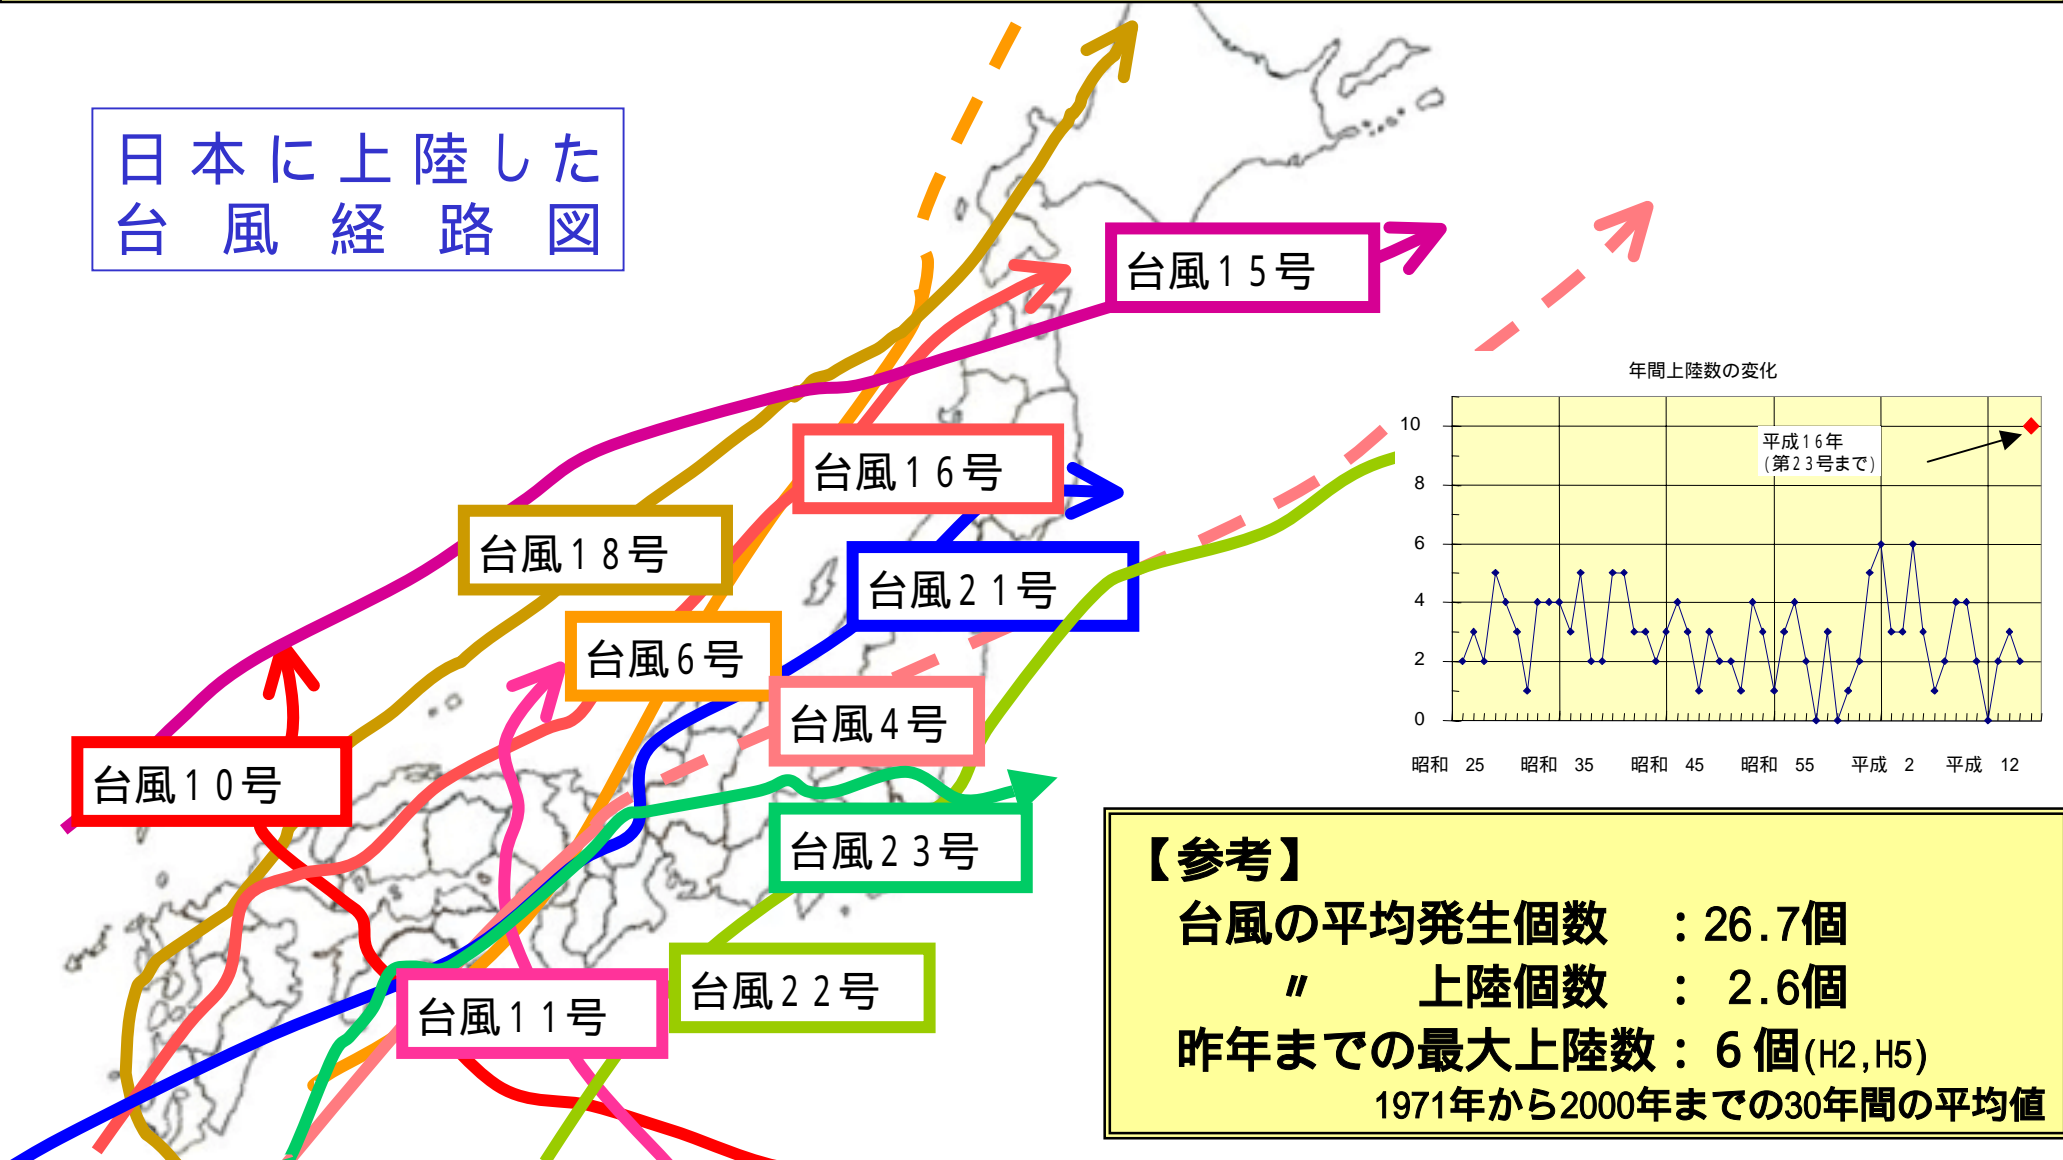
日本に上陸した
台風経路図

台風15号

台風16号

台風18号

台風21号

台風6号

台風4号

台風10号

台風23号

台風11号

台風22号

年間上陸数の変化

| 10 |
|---|
| 8 |
| 6 |
| 4 |
| 2 |
| 0 |

平成16年
(第23号まで)

昭和 25 昭和 35 昭和 45 昭和 55 平成 2 平成 12

【参考】
台風の平均発生個数 ：26.7個
〃 上陸個数 ： 2.6個
昨年までの最大上陸数：6個(H2,H5)
1971年から2000年までの30年間の平均値